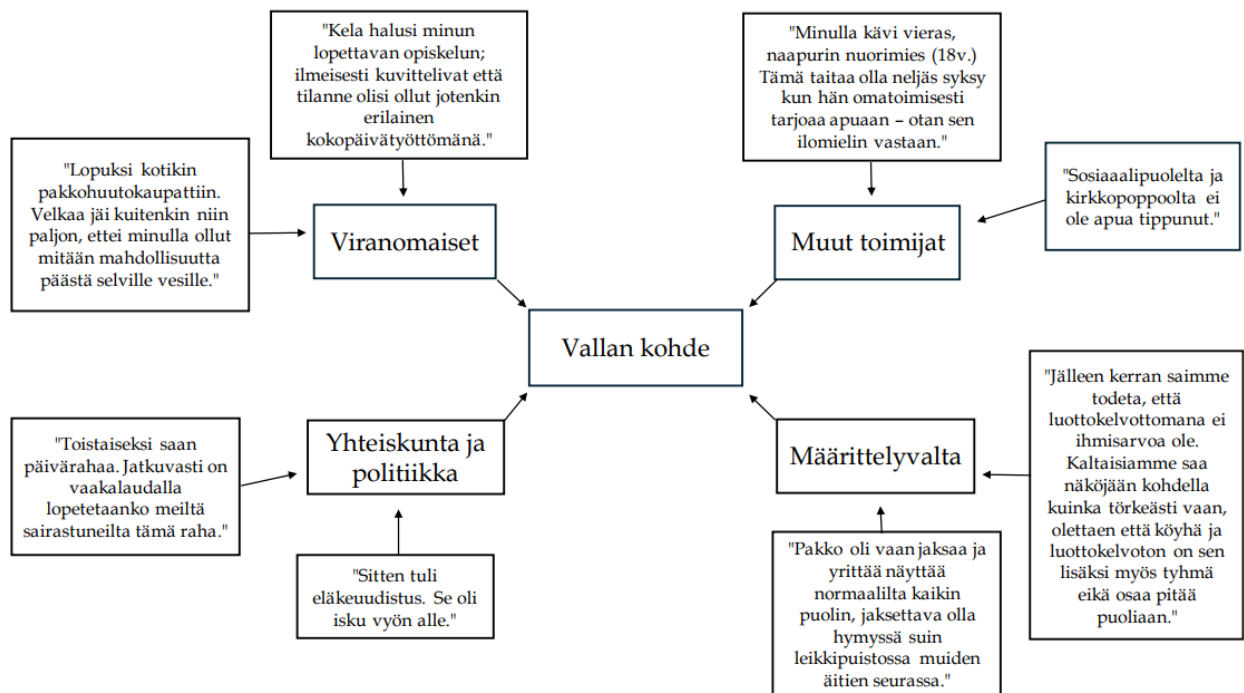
"Kela halusi minun lopettavan opiskelun; ilmeisesti kuvittelivat että tilanne olisi ollut jotenkin erilainen kokopäivätyöttömänä."

"Minulla kävi vieras, naapurin nuorimies (18v.) Tämä taitaa olla neljäs syksy kun hän omatoimisesti tarjoaa apuaan – otan sen ilomielin vastaan."

"Lopuksi kotikin pakkohuutokaupattiin. Velkaa jäi kuitenkin niin paljon, ettei minulla ollut mitään mahdollisuutta päästä selville vesille."

Viranomaiset

"Sosiaalipuolelta ja kirkkopoppoolta ei ole apua tippunut."

Muut toimijat

Vallan kohde

"Jälleen kerran saimme todeta, että luottokelvottomana ei ihmisarvoa ole. Kaltaisiamme saa näköjään kohdella kuinka törkeästi vaan, olettaen että köyhä ja luottokelvoton on sen lisäksi myös tyhmä eikä osaa pitää puoliaan."

"Toistaiseksi saan päivärahaa. Jatkuvasti on vaakalaudalla lopetetaanko meiltä sairastuneilta tämä raha."

Yhteiskunta ja politiikka

Määrittelyvalta

"Sitten tuli eläkeuudistus. Se oli isku vyön alle."

"Pakko oli vaan jaksaa ja yrittää näyttää normaalilta kaikin puolin, jaksettava olla hymyssä suin leikkipuistossa muiden äitien seurassa."